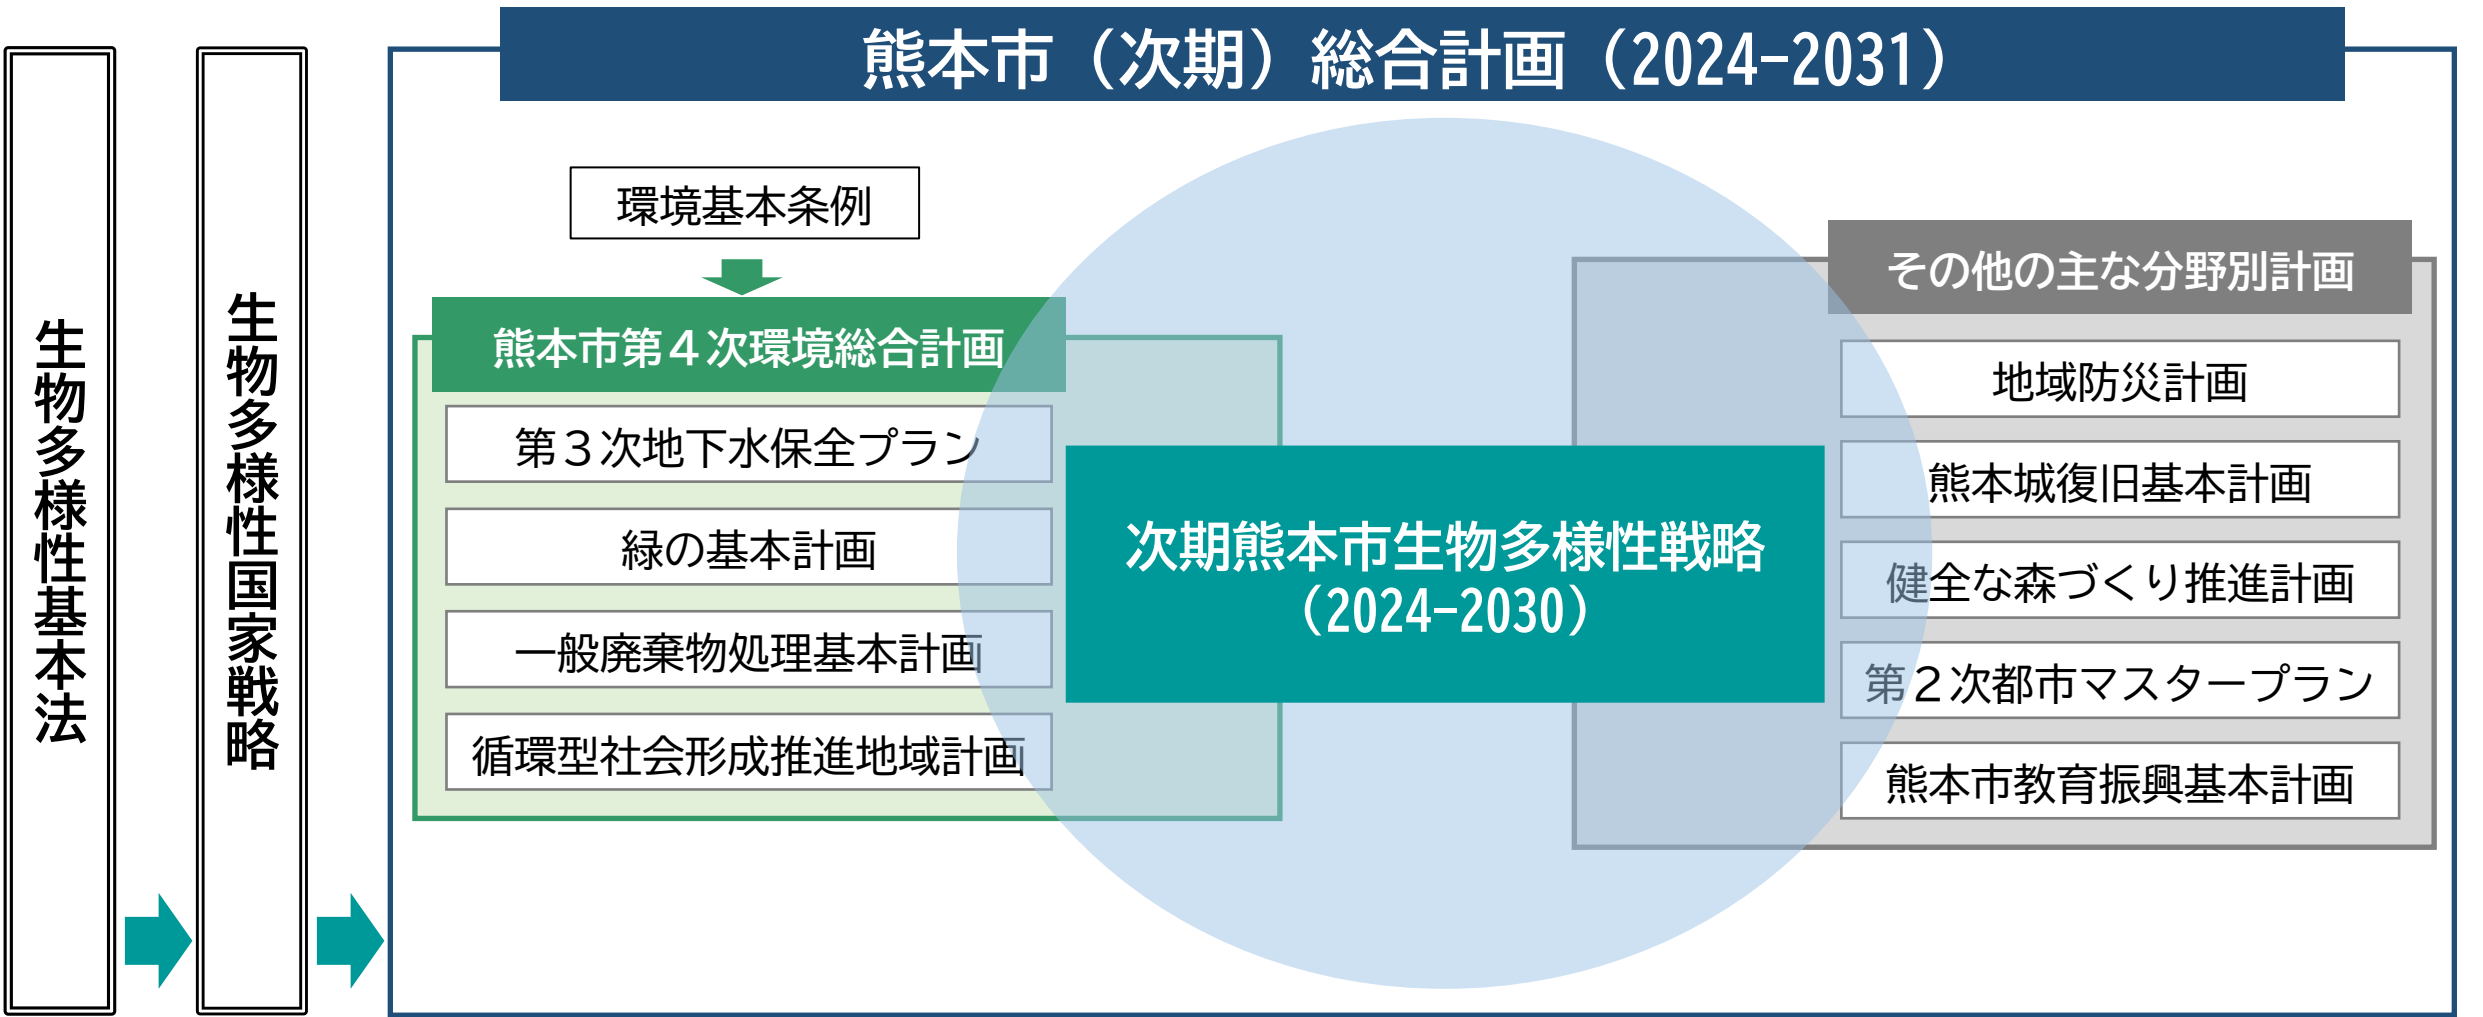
生物多様性基本法

生物多様性国家戦略

熊本市（次期）総合計画（2024-2031）

環境基本条例

熊本市第４次環境総合計画

第３次地下水保全プラン

緑の基本計画

一般廃棄物処理基本計画

循環型社会形成推進地域計画

次期熊本市生物多様性戦略
（2024-2030）

その他の主な分野別計画

地域防災計画

熊本城復旧基本計画

健全な森づくり推進計画

第２次都市マスタープラン

熊本市教育振興基本計画